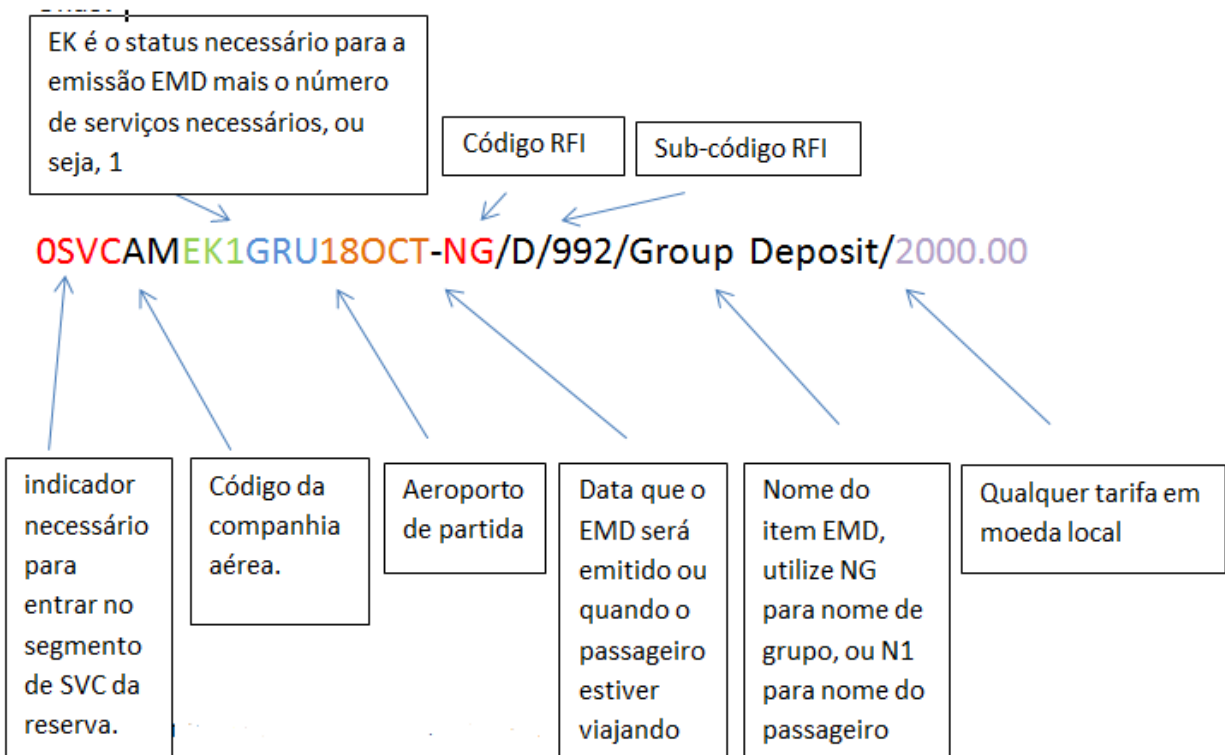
EK é o status necessário para a emissão EMD mais o número de serviços necessários, ou seja, 1

Código RFI

Sub-código RFI

0SVCAMEK1GRU18OCT-NG/D/992/Group Deposit/2000.00

indicador necessário para entrar no segmento de SVC da reserva.

Código da companhia aérea.

Aeroporto de partida

Data que o EMD será emitido ou quando o passageiro estiver viajando

Nome do item EMD, utilize NG para nome de grupo, ou N1 para nome do passageiro

Qualquer tarifa em moeda local